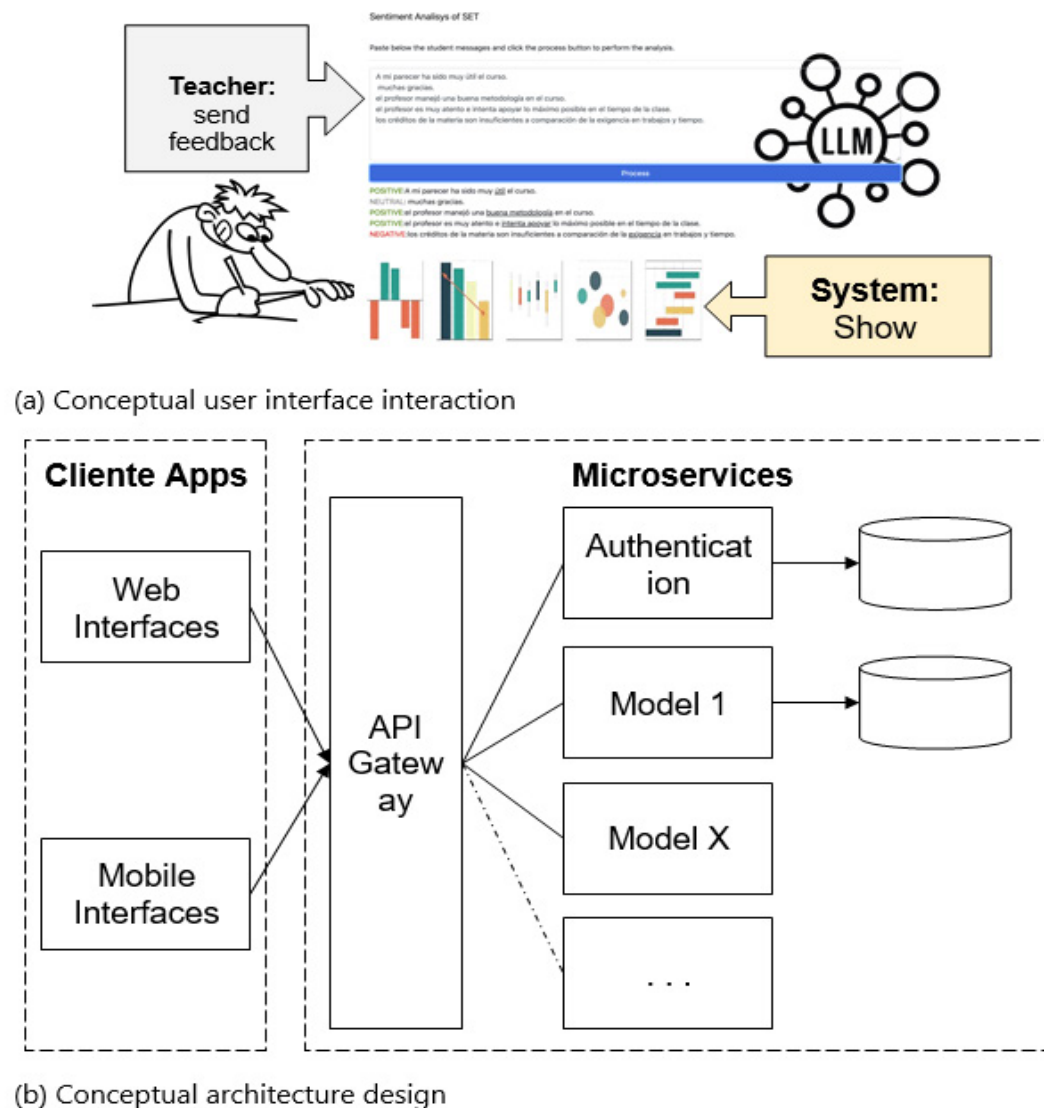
Teacher: send feedback

Sentiment Analisys of SET

Paste below the student messages and click the process button to perform the analysis.

A mi parecer ha sido muy útil el curso.
muchas gracias.
el profesor manejó una buena metodología en el curso.
el profesor es muy atento e intenta apoyar lo máximo posible en el tiempo de la clase.
los créditos de la materia son insuficientes a comparación de la exigencia en trabajos y tiempo.

Process

POSITIVE:A mi parecer ha sido muy útil el curso.
NEUTRAL: muchas gracias.
POSITIVE:el profesor manejó una buena metodología en el curso.
POSITIVE:el profesor es muy atento e intenta apoyar lo máximo posible en el tiempo de la clase.
NEGATIVE:los créditos de la materia son insuficientes a comparación de la exigencia en trabajos y tiempo.

LLM

System: Show

(a) Conceptual user interface interaction

Cliente Apps

Web Interfaces

Mobile Interfaces

Microservices

API Gateway

Authentication

Model 1

Model X

. . .

(b) Conceptual architecture design